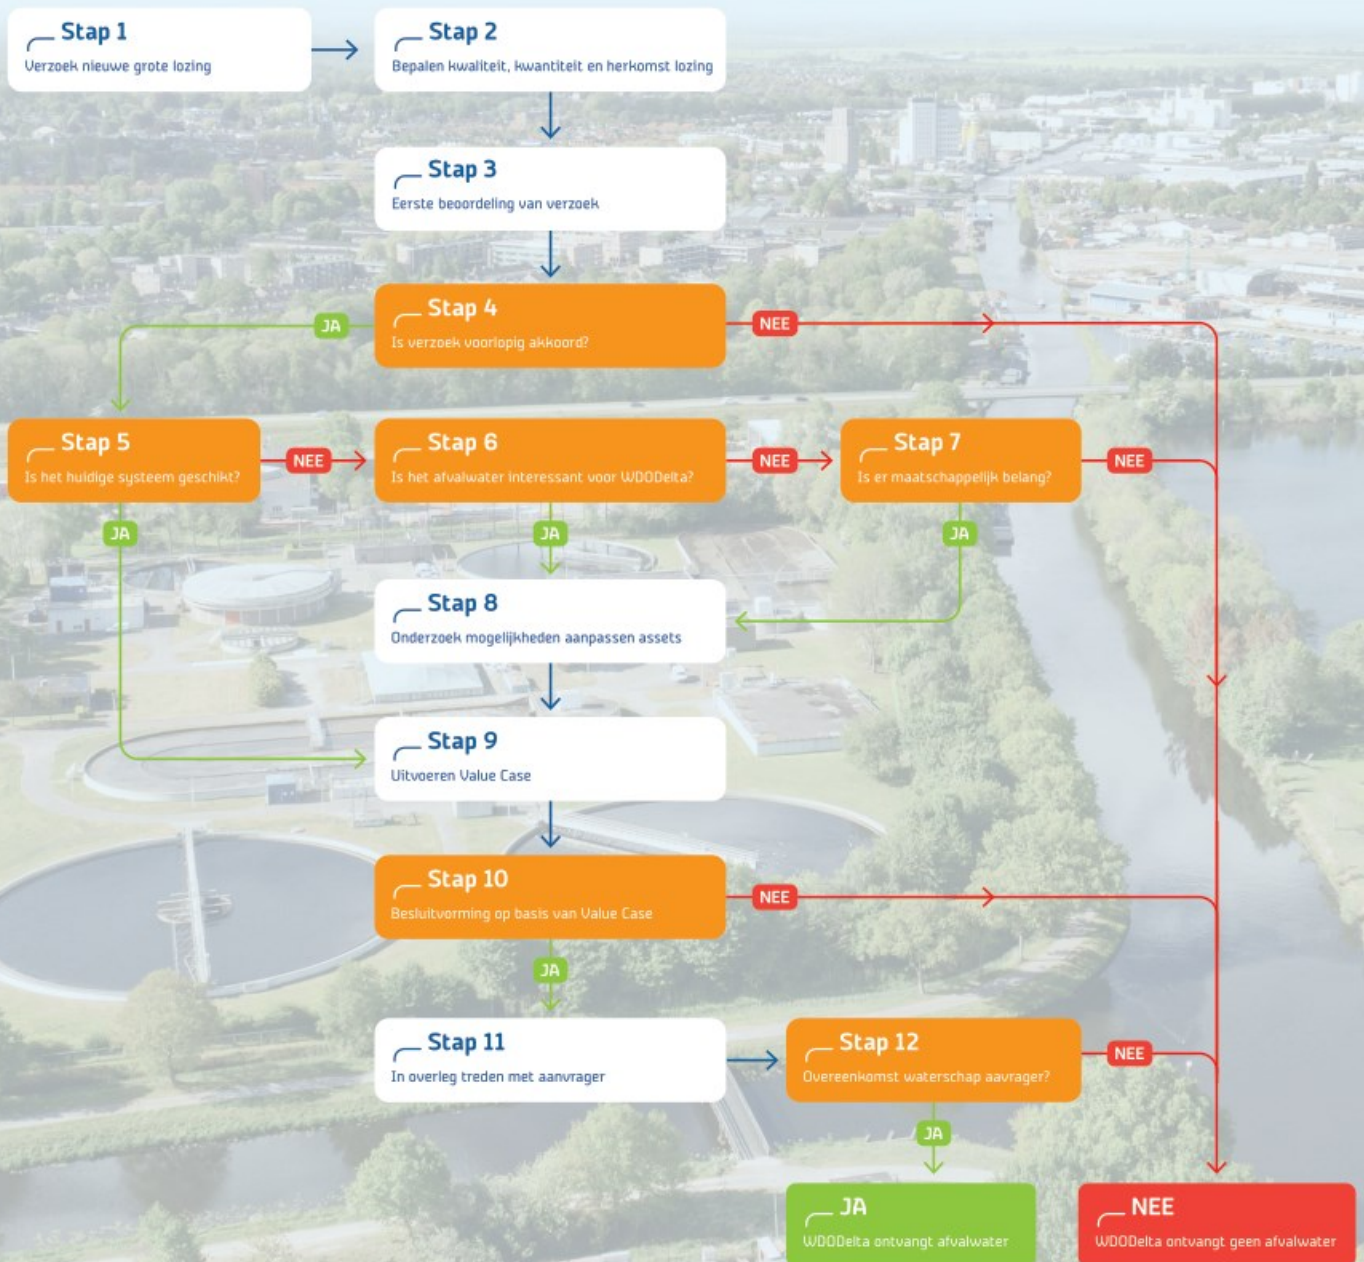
Stap 1
Verzoek nieuwe grote lozing

Stap 2
Bepalen kwaliteit, kwantiteit en herkomst lozing

Stap 3
Eerste beoordeling van verzoek

Stap 4
Is verzoek voorlopig akkoord?

JA

NEE

Stap 5
Is het huidige systeem geschikt?

NEE

Stap 6
Is het afvalwater interessant voor WDODelta?

NEE

Stap 7
Is er maatschappelijk belang?

NEE

JA

JA

JA

Stap 8
Onderzoek mogelijkheden aanpassen assets

Stap 9
Uitvoeren Value Case

Stap 10
Besluitvorming op basis van Value Case

NEE

JA

Stap 11
In overleg treden met aanvrager

Stap 12
Overeenkomst waterschap aanvrager?

NEE

JA

JA
WDODelta ontvangt afvalwater

NEE
WDODelta ontvangt geen afvalwater